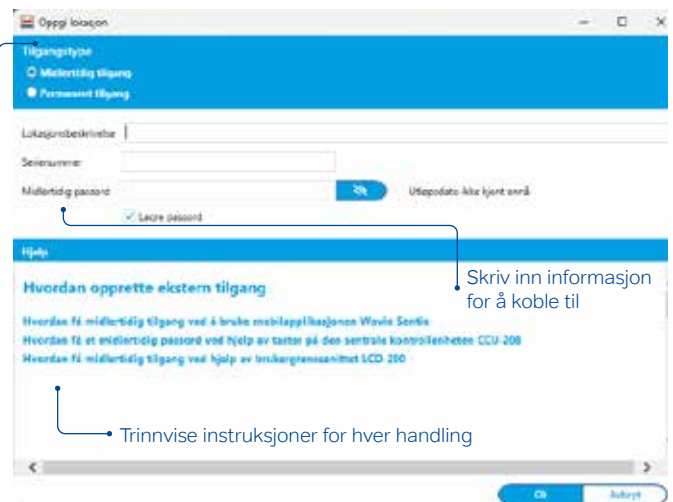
Oppgi lokasjon

Tilgangstype

Midlertidig tilgang

Permanent tilgang

Lokasjonsbeskrivelse

Serienummer

Midlertidig passord

Utløpsdato: ikke kjent ennå

Lagre passord

Hjelp

Hvordan opprette ekstern tilgang

Hvordan få midlertidig tilgang ved å bruke mobilapplikasjonen Wavin Sentio

Hvordan få et midlertidig passord ved hjelp av taster på den sentrale kontrollenheten CCU-208

Hvordan få midlertidig tilgang ved hjelp av brukergrensesnittet LCD-200

Skriv inn informasjon for å koble til

Trinnvise instruksjoner for hver handling

Ok

Avbryt